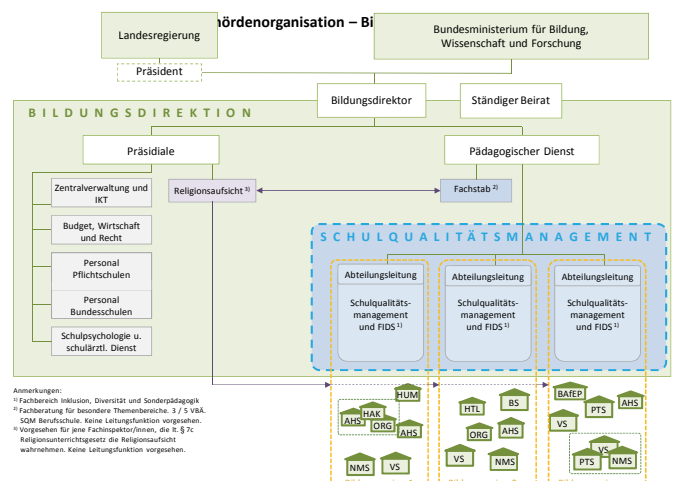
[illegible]hördenorganisation – Bi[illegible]

Landesregierung

Präsident

Bundesministerium für Bildung, Wissenschaft und Forschung

BILDUNGSDIREKTION

Bildungsdirektor

Ständiger Beirat

Präsidiale

Pädagogischer Dienst

Zentralverwaltung und IKT

Budget, Wirtschaft und Recht

Personal Pflichtschulen

Personal Bundesschulen

Schulpsychologie u. schulärztl. Dienst

Religionsaufsicht $^{3)}$

Fachstab $^{2)}$

SCHULQUALITÄTSMANAGEMENT

Abteilungsleitung

Schulqualitäts-management und FIDS $^{1)}$

Abteilungsleitung

Schulqualitäts-management und FIDS $^{1)}$

Abteilungsleitung

Schulqualitäts-management und FIDS $^{1)}$

Anmerkungen:
$^{1)}$ Fachbereich Inklusion, Diversität und Sonderpädagogik
$^{2)}$ Fachberatung für besondere Themenbereiche. 3 / 5 VBÄ. SQM Berufsschule. Keine Leitungsfunktion vorgesehen.
$^{3)}$ Vorgesehen für jene Fachinspektor/innen, die lt. § 7c Religionsunterrichtsgesetz die Religionsaufsicht wahrnehmen. Keine Leitungsfunktion vorgesehen.

HUM
HAK
AHS
ORG
AHS
NMS
VS

BS
HTL
ORG
AHS
VS
NMS

BAfEP
PTS
AHS
VS
VS
PTS
NMS